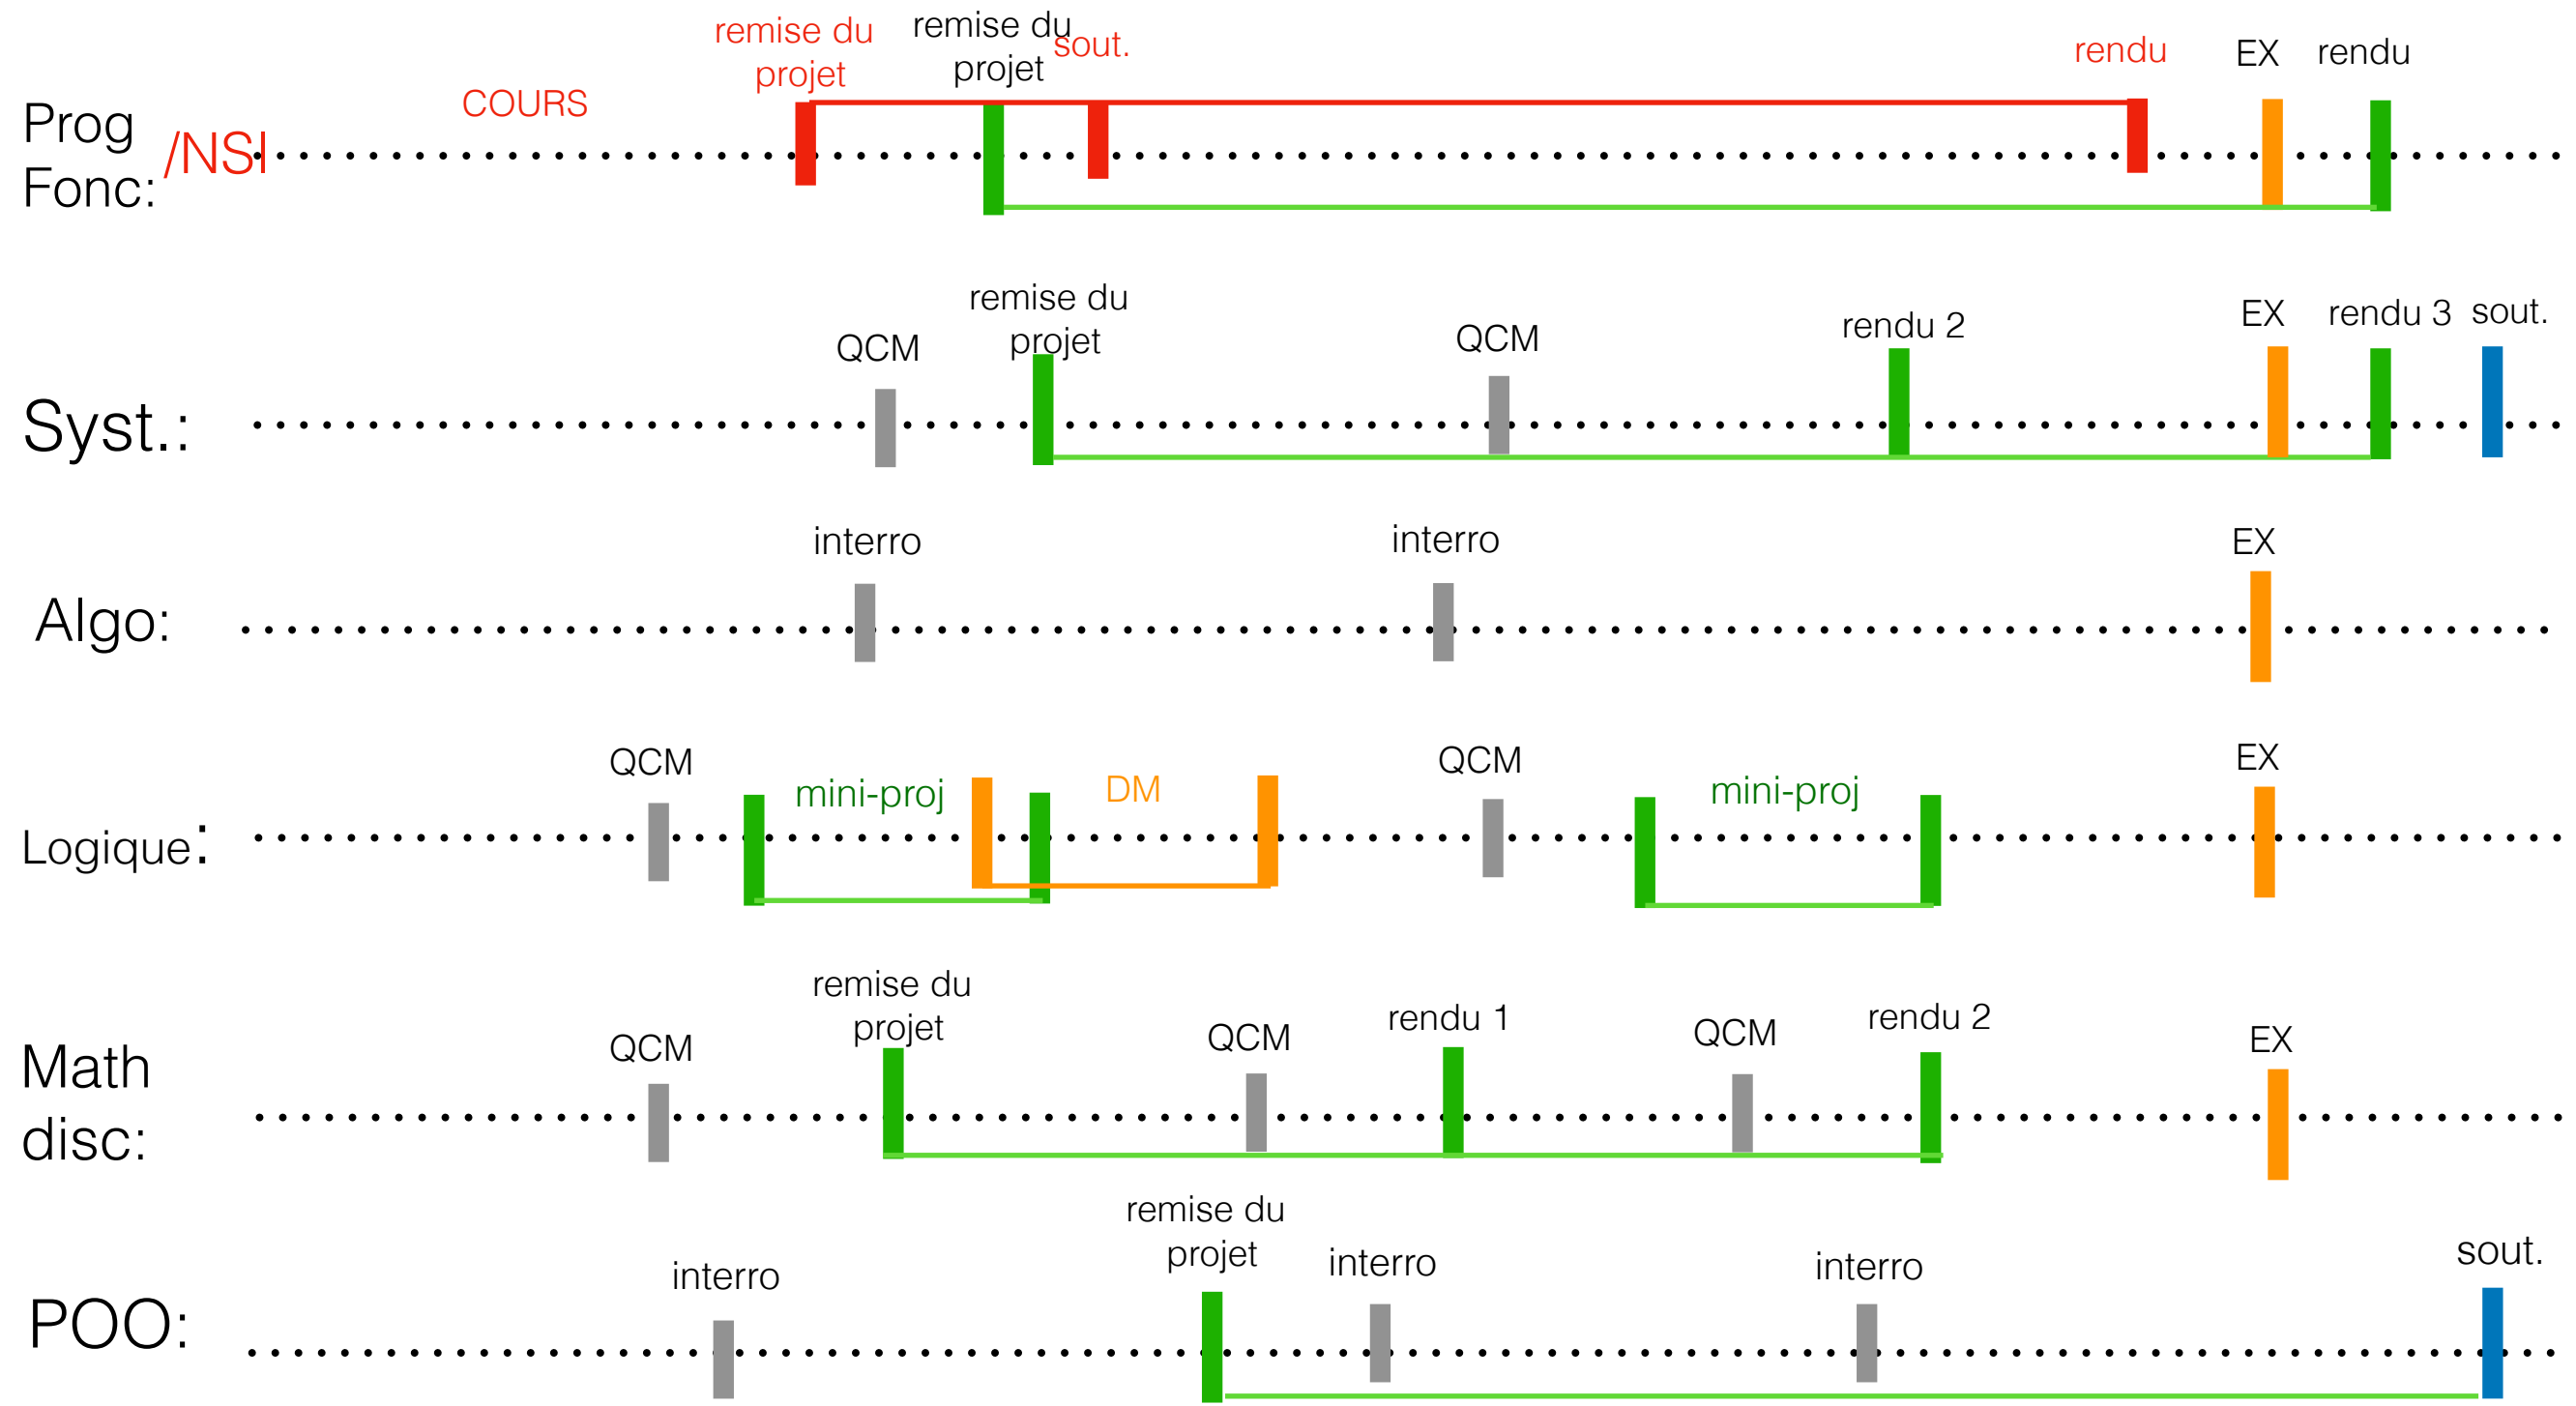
Prog Fonc: /NSI

COURS

remise du projet

remise du projet

sout.

rendu

EX

rendu

Syst.:

QCM

remise du projet

QCM

rendu 2

EX

rendu 3

sout.

Algo:

interro

interro

EX

Logique:

QCM

mini-proj

DM

QCM

mini-proj

EX

Math disc:

QCM

remise du projet

QCM

rendu 1

QCM

rendu 2

EX

POO:

interro

remise du projet

interro

interro

sout.